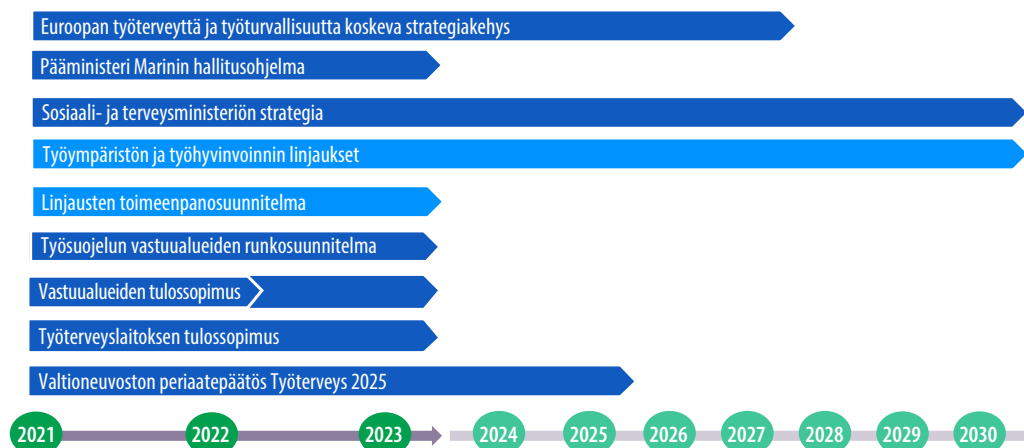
Euroopan työterveyttä ja työturvallisuutta koskeva strategiakehys

Pääministeri Marinin hallitusohjelma

Sosiaali- ja terveysministeriön strategia

Työympäristön ja työhyvinvoinnin linjaukset

Linjausten toimeenpanosuunnitelma

Työsuojelun vastuualueiden runkosuunnitelma

Vastuualueiden tulossopimus

Työterveyslaitoksen tulossopimus

Valtioneuvoston periaatepäätös Työterveys 2025

2021 2022 2023 2024 2025 2026 2027 2028 2029 2030